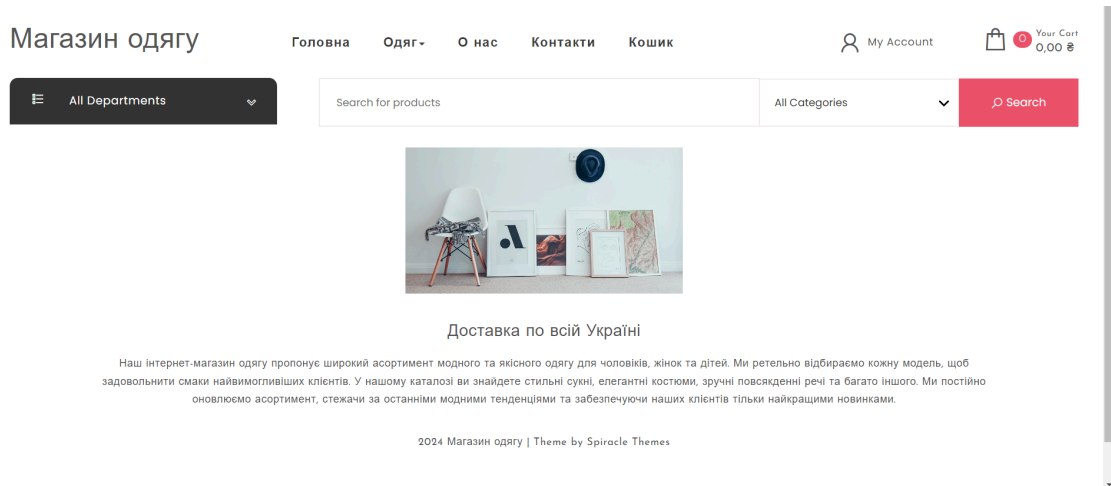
Магазин одягу

Головна Одяг О нас Контакти Кошик

My Account

0 Your Cart 0,00 ₴

All Departments

Search for products

All Categories

Search

Доставка по всій Україні

Наш інтернет-магазин одягу пропонує широкий асортимент модного та якісного одягу для чоловіків, жінок та дітей. Ми ретельно відбираємо кожну модель, щоб задовольнити смаки найвимогливіших клієнтів. У нашому каталозі ви знайдете стильні сукні, елегантні костюми, зручні повсякденні речі та багато іншого. Ми постійно оновлюємо асортимент, стежачи за останніми модними тенденціями та забезпечуючи наших клієнтів тільки найкращими новинками.

2024 Магазин одягу | Theme by Spiracle Themes